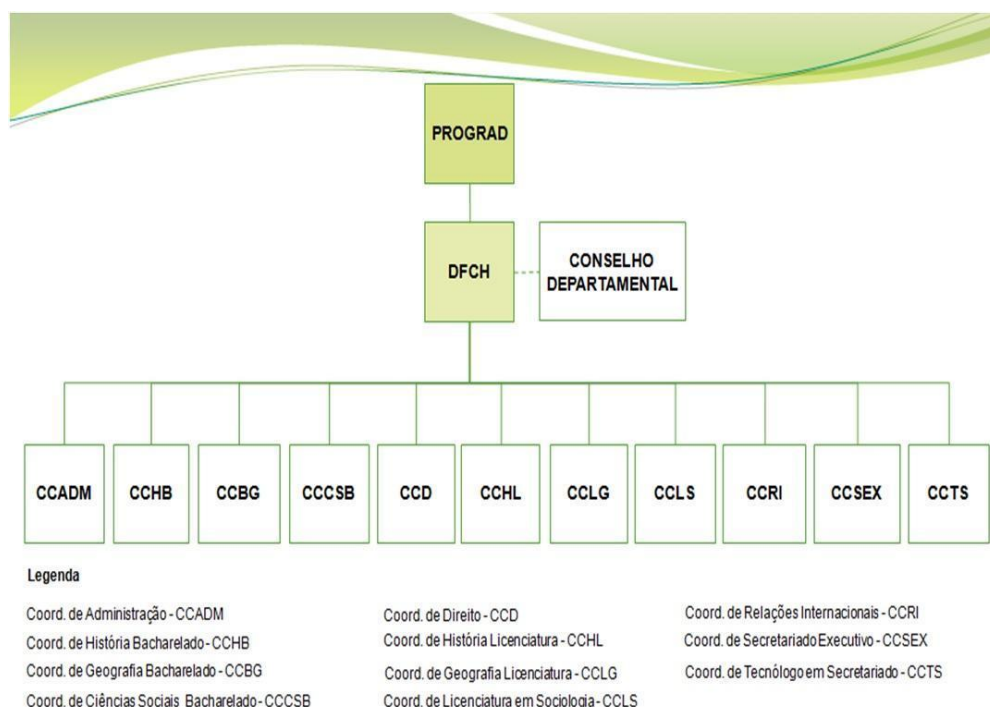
PROGRAD

DFCH

CONSELHO DEPARTAMENTAL

CCADM
CCHB
CCBG
CCCSB
CCD
CCHL
CCLG
CCLS
CCRI
CCSEX
CCTS

Legenda

Coord. de Administração - CCADM
Coord. de História Bacharelado - CCHB
Coord. de Geografia Bacharelado - CCBG
Coord. de Ciências Sociais Bacharelado - CCCSB

Coord. de Direito - CCD
Coord. de História Licenciatura - CCHL
Coord. de Geografia Licenciatura - CCLG
Coord. de Licenciatura em Sociologia - CCLS

Coord. de Relações Internacionais - CCRI
Coord. de Secretariado Executivo - CCSEX
Coord. de Tecnólogo em Secretariado - CCTS